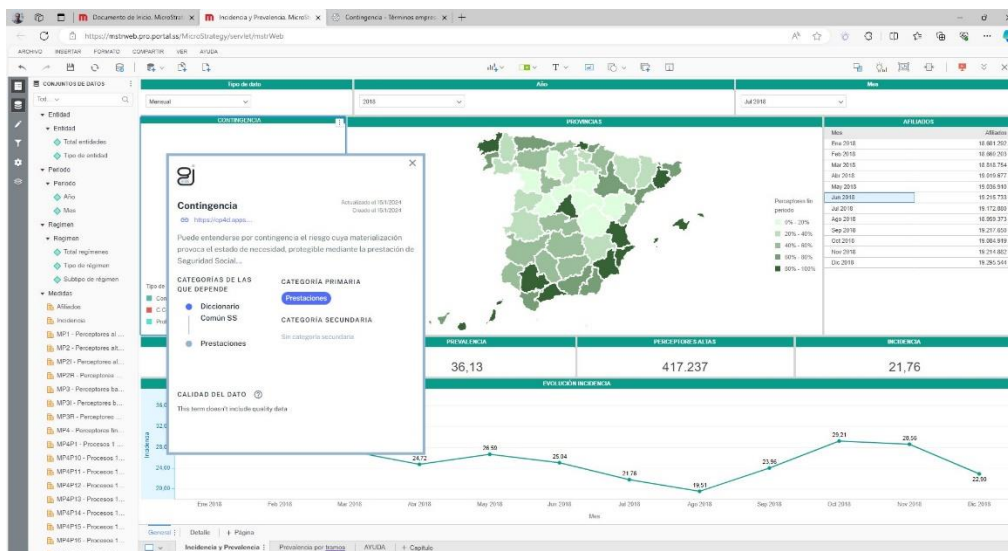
Documento de inicio. MicroStrat | Incidencia y Prevalencia. MicroSt | Contingencia - Términos empre

https://mstrweb.pro.portal.ss/MicroStrategy/servlet/mstrWeb

ARCHIVO INSERTAR FORMATO COMPARTIR VER AYUDA

CONJUNTOS DE DATOS

Text...

Entidad
Entidad
Total entidades
Tipo de entidad
Periodo
Periodo
Año
Mes
Régimen
Régimen
Total regímenes
Tipo de régimen
Subtipo de régimen
Medidas
Afiliados
Incidencia
MP1 - Perceptores al...
MP2 - Perceptores alt...
MP2I - Perceptores al...
MP2R - Perceptores...
MP3 - Perceptores ba...
MP3I - Perceptores b...
MP3R - Perceptores...
MP4 - Perceptores fin...
MP4P1 - Procesos 1...
MP4P10 - Procesos 1...
MP4P11 - Procesos 1...
MP4P12 - Procesos 1...
MP4P13 - Procesos 1...
MP4P14 - Procesos 1...
MP4P15 - Procesos 1...
MP4P16 - Procesos 1...

Tipo de dato
Manual

Año
2018

Mes
Jul 2018

CONTINGENCIA

PROVINCIAS

Contingencia
https://cp4d.apps...
Actualizado el 15/1/2024
Creado el 15/1/2024

Puede entenderse por contingencia el riesgo cuya materialización provoca el estado de necesidad, protegible mediante la prestación de Seguridad Social...

CATEGORÍAS DE LAS QUE DEPENDE
Diccionario Común SS
Prestaciones

CATEGORÍA PRIMARIA
Prestaciones

CATEGORÍA SECUNDARIA
Sin categoría secundaria

CALIDAD DEL DATO
This term doesn't include quality data

Tipo de
Con
C.C.
Pro

Perceptores fin periodo
0% - 20%
20% - 40%
40% - 60%
60% - 80%
80% - 100%

AFILIADOS

| Mes | Afiliados |
|---|---|
| Ene 2018 | 18.881.292 |
| Feb 2018 | 18.980.203 |
| Mar 2018 | 18.918.754 |
| Abr 2018 | 19.019.677 |
| May 2018 | 19.038.593 |
| Jun 2018 | 19.216.733 |
| Jul 2018 | 19.172.865 |
| Ago 2018 | 18.888.373 |
| Sep 2018 | 19.257.650 |
| Oct 2018 | 19.064.919 |
| Nov 2018 | 19.251.802 |
| Dic 2018 | 19.295.544 |

PREVALENCIA
36,13

PERCEPTORES ALTAS
417.237

INCIDENCIA
21,76

EVOLUCIÓN INCIDENCIA

Incidencia
30.0
32.0
28.0
24.00
20.00

24,72
26,50
25,04
21,76
19,51
23,96
29,21
28,56
22,98

Ene 2018 Feb 2018 Mar 2018 Abr 2018 May 2018 Jun 2018 Jul 2018 Ago 2018 Sep 2018 Oct 2018 Nov 2018 Dic 2018
Mes

General | Detalle | + Página
Incidencia y Prevalencia | Prevalencia por tramos | AYUDA | + Capítulo